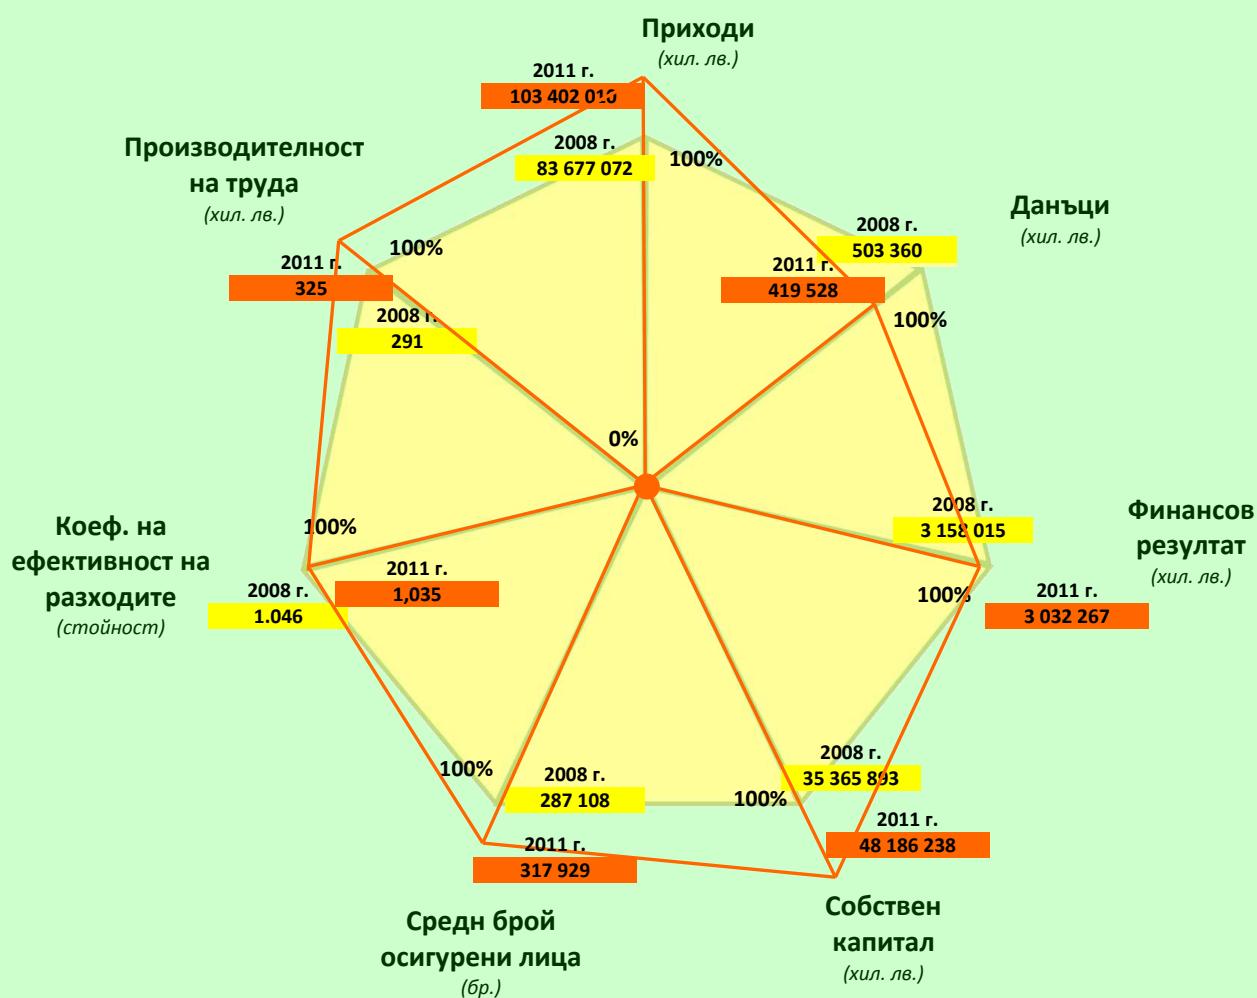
Приходи
(хил. лв.)

2011 г.
103 402 010

2008 г.
83 677 072

100%

Данъци
(хил. лв.)

2008 г.
503 360

2011 г.
419 528

100%

Производителност на труда
(хил. лв.)

2011 г.
325

100%

2008 г.
291

0%

Финансов резултат
(хил. лв.)

2008 г.
3 158 015

100%

2011 г.
3 032 267

Коеф. на ефективност на разходите
(стойност)

100%

2008 г.
1.046

2011 г.
1,035

100%

2008 г.
287 108

2011 г.
317 929

100%

2008 г.
35 365 893

2011 г.
48 186 238

Средн брой осигурени лица
(бр.)

Собствен капитал
(хил. лв.)